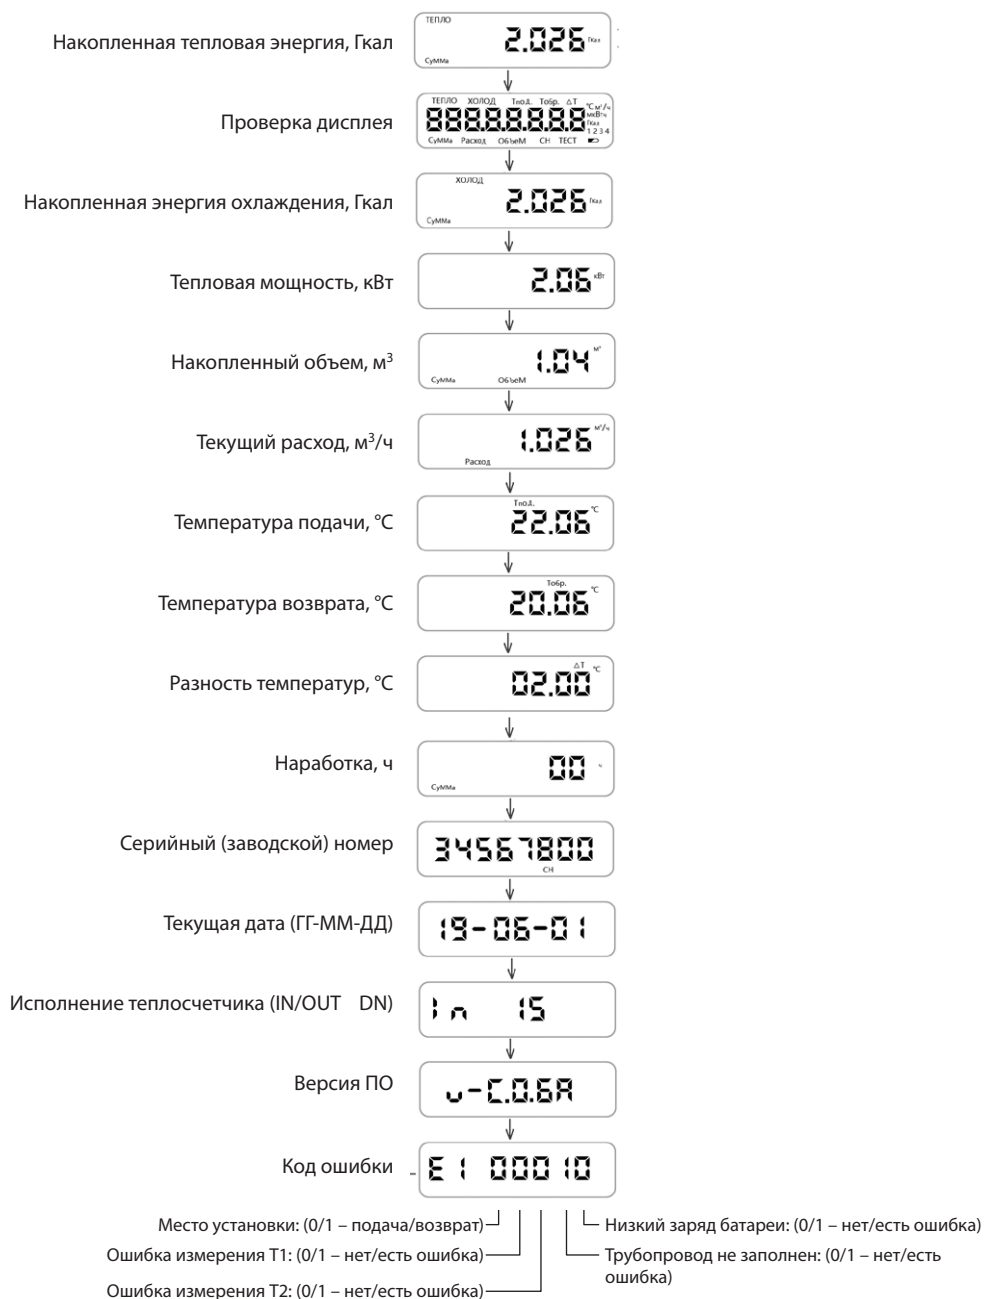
Накопленная тепловая энергия, Гкал

ТЕПЛО
2.026 Гкал
СуММа

Проверка дисплея

ТЕПЛО ХОЛОД Тпод. Тобр. ΔТ °С м³/ч
888.8.8.8.8.8 мкВтч Гкал 1 2 3 4
СуММа Расход ОбъеМ СН ТЕСТ

Накопленная энергия охлаждения, Гкал

ХОЛОД
2.026 Гкал
СуММа

Тепловая мощность, кВт

2.06 кВт

Накопленный объем, м$^3$

1.04 м³
СуММа ОбъеМ

Текущий расход, м$^3$/ч

1.026 м³/ч
Расход

Температура подачи, °С

Тпод.
22.06 °С

Температура возврата, °С

Тобр.
20.06 °С

Разность температур, °С

ΔТ
02.00 °С

Наработка, ч

00 ч
СуММа

Серийный (заводской) номер

34567800
СН

Текущая дата (ГГ-ММ-ДД)

19-06-01

Исполнение теплосчетчика (IN/OUT DN)

In 15

Версия ПО

v-C.0.6A

Код ошибки

E1 00010

Место установки: (0/1 – подача/возврат)
Ошибка измерения Т1: (0/1 – нет/есть ошибка)
Ошибка измерения Т2: (0/1 – нет/есть ошибка)
Низкий заряд батареи: (0/1 – нет/есть ошибка)
Трубопровод не заполнен: (0/1 – нет/есть ошибка)